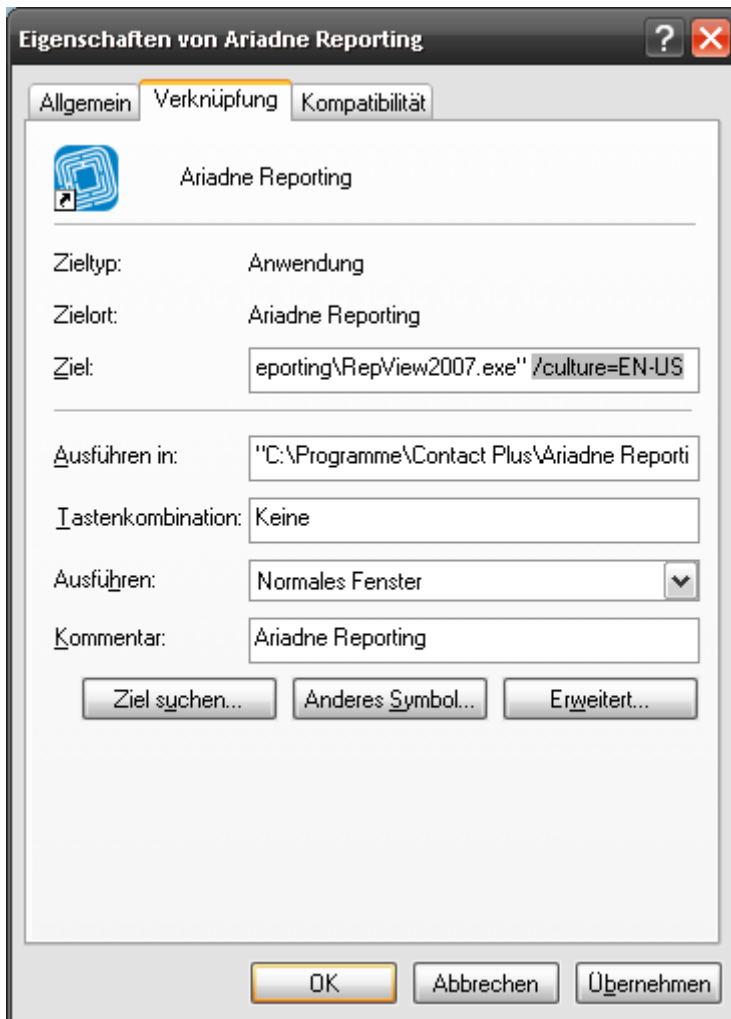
Eigenschaften von Ariadne Reporting

Allgemein | Verknüpfung | Kompatibilität

Ariadne Reporting

Zieltyp: Anwendung

Zielort: Ariadne Reporting

Ziel: eporting\RepView2007.exe" /culture=EN-US

Ausführen in: "C:\Programme\Contact Plus\Ariadne Reporti

Tastenkombination: Keine

Ausführen: Normales Fenster

Kommentar: Ariadne Reporting

Ziel suchen... | Anderes Symbol... | Erweitert...

OK | Abbrechen | Übernehmen